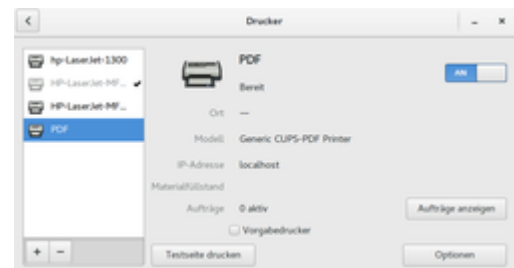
<

Drucker

– ×

hp-LaserJet-1300
HP-LaserJet-MF... ✔
HP-LaserJet-MF...
PDF

+ −

PDF
Bereit

AN

Ort —
Modell Generic CUPS-PDF Printer
IP-Adresse localhost
Materialfüllstand
Aufträge 0 aktiv

Aufträge anzeigen

Vorgabedrucker

Testseite drucken

Optionen